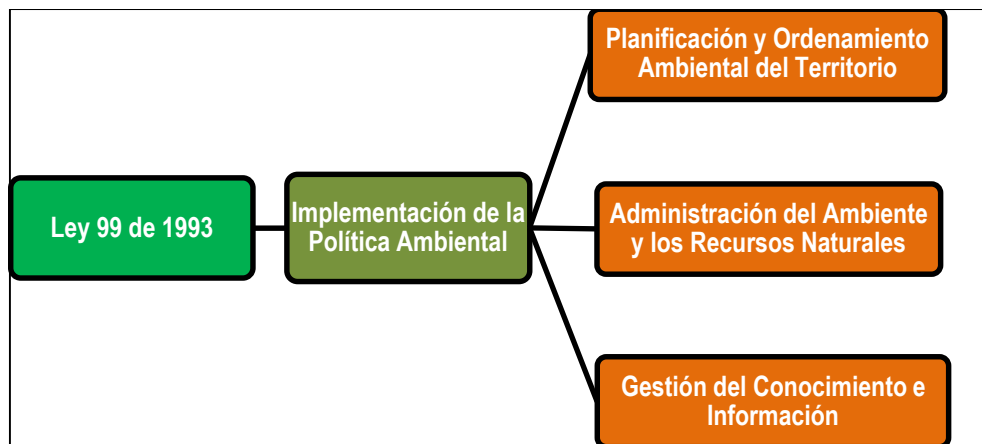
Ley 99 de 1993

Implementación de la Política Ambiental

Planificación y Ordenamiento Ambiental del Territorio

Administración del Ambiente y los Recursos Naturales

Gestión del Conocimiento e Información